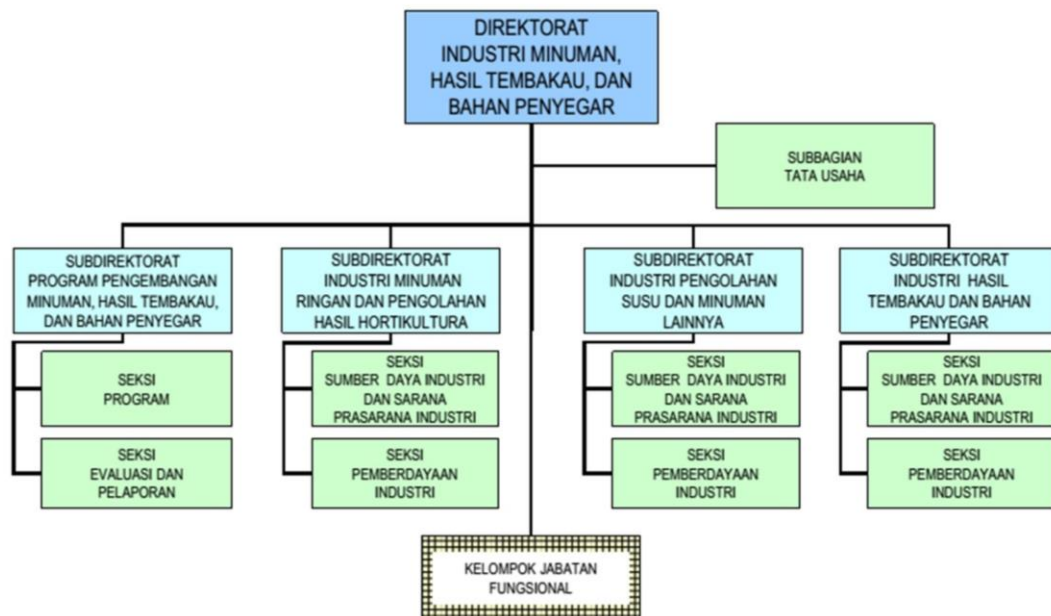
DIREKTORAT INDUSTRI MINUMAN, HASIL TEMBAKAU, DAN BAHAN PENYEGAR

SUBBAGIAN TATA USAHA

SUBDIREKTORAT PROGRAM PENGEMBANGAN MINUMAN, HASIL TEMBAKAU, DAN BAHAN PENYEGAR

SEKSI PROGRAM

SEKSI EVALUASI DAN PELAPORAN

SUBDIREKTORAT INDUSTRI MINUMAN RINGAN DAN PENGOLAHAN HASIL HORTIKULTURA

SEKSI SUMBER DAYA INDUSTRI DAN SARANA PRASARANA INDUSTRI

SEKSI PEMBERDAYAAN INDUSTRI

SUBDIREKTORAT INDUSTRI PENGOLAHAN SUSU DAN MINUMAN LAINNYA

SEKSI SUMBER DAYA INDUSTRI DAN SARANA PRASARANA INDUSTRI

SEKSI PEMBERDAYAAN INDUSTRI

SUBDIREKTORAT INDUSTRI HASIL TEMBAKAU DAN BAHAN PENYEGAR

SEKSI SUMBER DAYA INDUSTRI DAN SARANA PRASARANA INDUSTRI

SEKSI PEMBERDAYAAN INDUSTRI

KELOMPOK JABATAN FUNGSIONAL